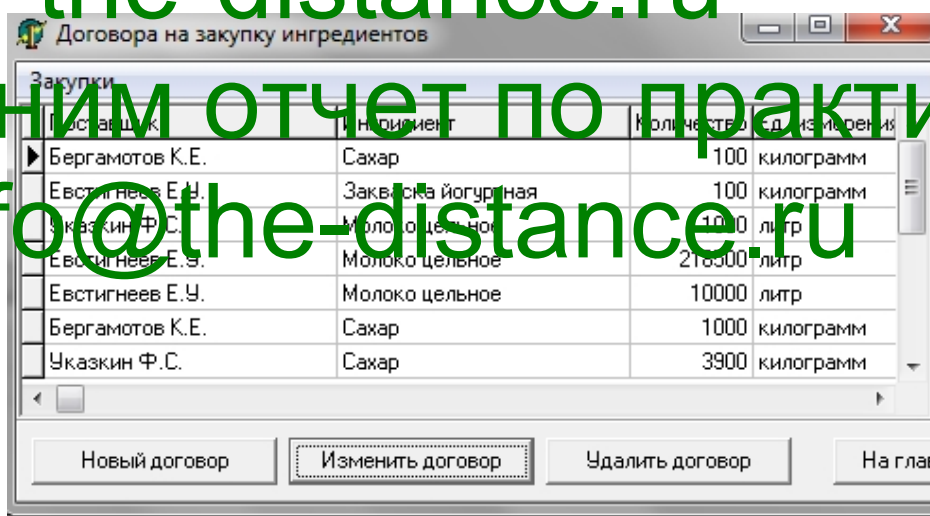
the-distance.ru
Договора на закупку ингредиентов
Закупки
ним отчет по практи
fo@the-distance.ru

| Поставщик | Ингредиент | Количество | Ед.измерения |
|---|---|---|---|
| Бергамотов К.Е. | Сахар | 100 | килограмм |
| Евстигнеев Е.У. | Закваска йогуртная | 100 | килограмм |
| Указкин Ф.С. | Молоко цельное | 1000 | литр |
| Евстигнеев Е.У. | Молоко цельное | 218500 | литр |
| Евстигнеев Е.У. | Молоко цельное | 10000 | литр |
| Бергамотов К.Е. | Сахар | 1000 | килограмм |
| Указкин Ф.С. | Сахар | 3900 | килограмм |

Новый договор
Изменить договор
Удалить договор
На глав